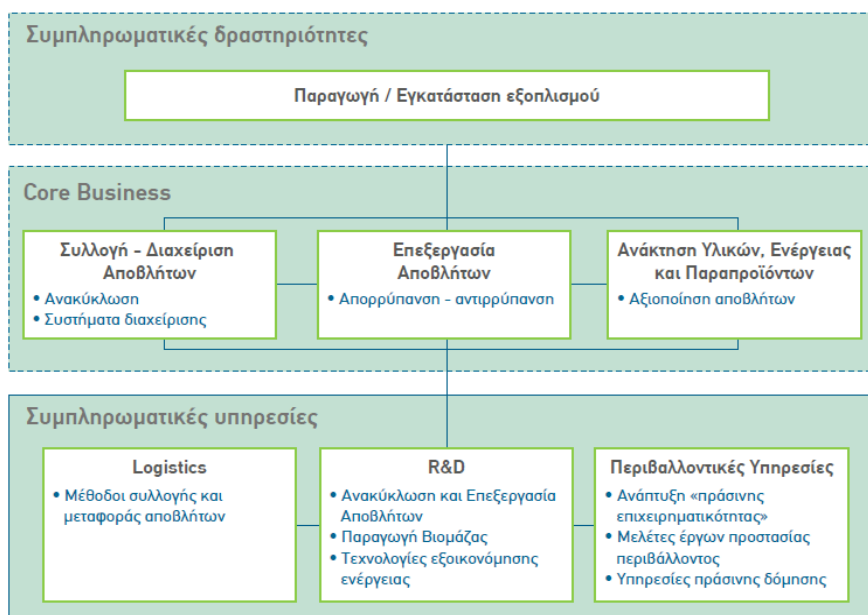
Συμπληρωματικές δραστηριότητες

Παραγωγή / Εγκατάσταση εξοπλισμού

Core Business

Συλλογή - Διαχείριση Αποβλήτων
• Ανακύκλωση
• Συστήματα διαχείρισης

Επεξεργασία Αποβλήτων
• Απορρύπανση - αντιρρύπανση

Ανάκτηση Υλικών, Ενέργειας και Παραπροϊόντων
• Αξιοποίηση αποβλήτων

Συμπληρωματικές υπηρεσίες

Logistics
• Μέθοδοι συλλογής και μεταφοράς αποβλήτων

R&D
• Ανακύκλωση και Επεξεργασία Αποβλήτων
• Παραγωγή Βιομάζας
• Τεχνολογίες εξοικονόμησης ενέργειας

Περιβαλλοντικές Υπηρεσίες
• Ανάπτυξη «πράσινης επιχειρηματικότητας»
• Μελέτες έργων προστασίας περιβάλλοντος
• Υπηρεσίες πράσινης δόμησης